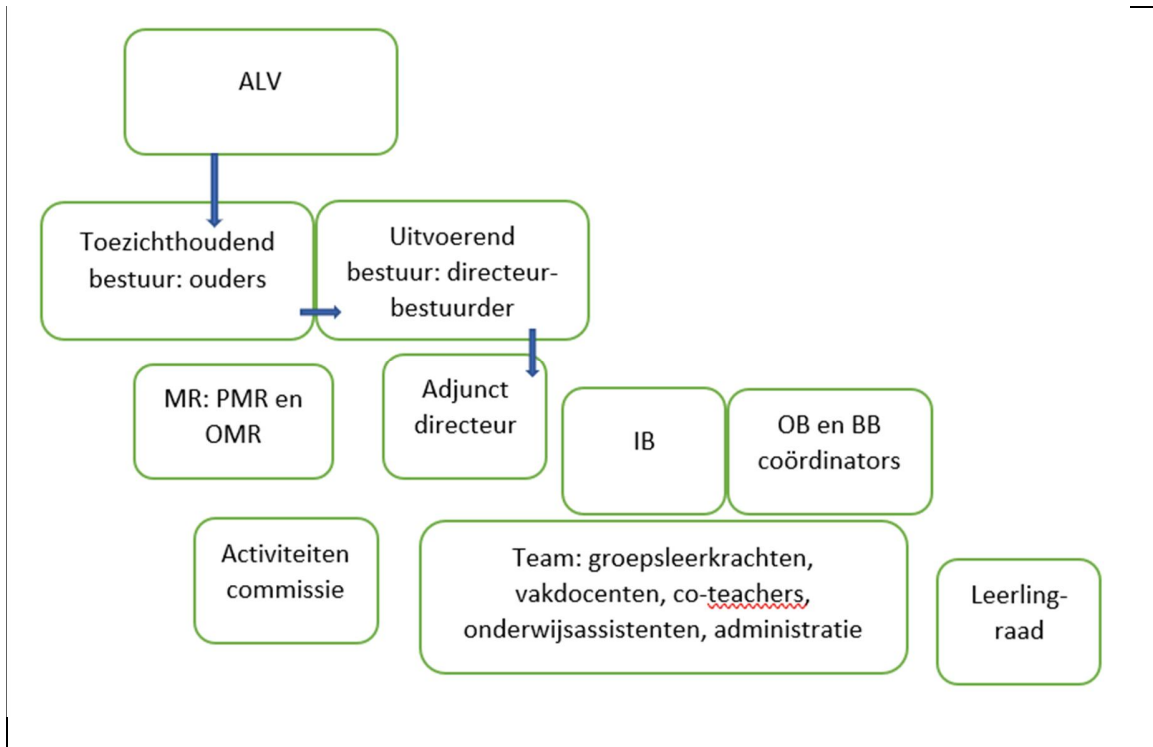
ALV

Toezichthoudend bestuur: ouders

Uitvoerend bestuur: directeur-bestuurder

MR: PMR en OMR

Adjunct directeur

IB

OB en BB coördinators

Activiteiten commissie

Team: groepsleerkrachten, vakdocenten, co-teachers, onderwijsassistenten, administratie

Leerling-raad